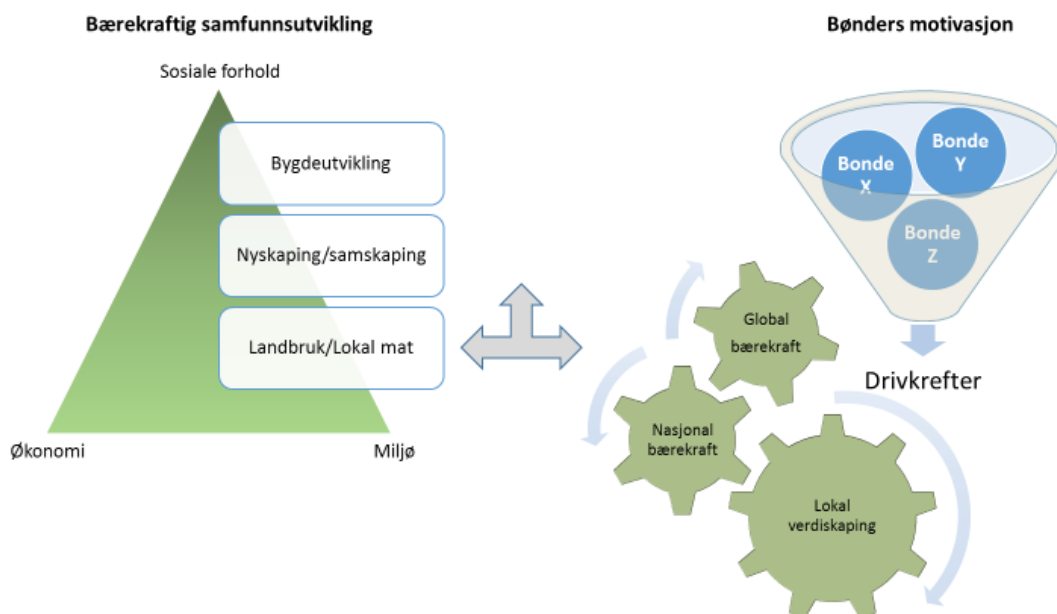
Bærekraftig samfunnsutvikling

Bønders motivasjon

Sosiale forhold

Bygdeutvikling

Nyskaping/samskaping

Landbruk/Lokal mat

Økonomi

Miljø

Bonde X

Bonde Y

Bonde Z

Drivkrefter

Global bærekraft

Nasjonal bærekraft

Lokal verdiskaping